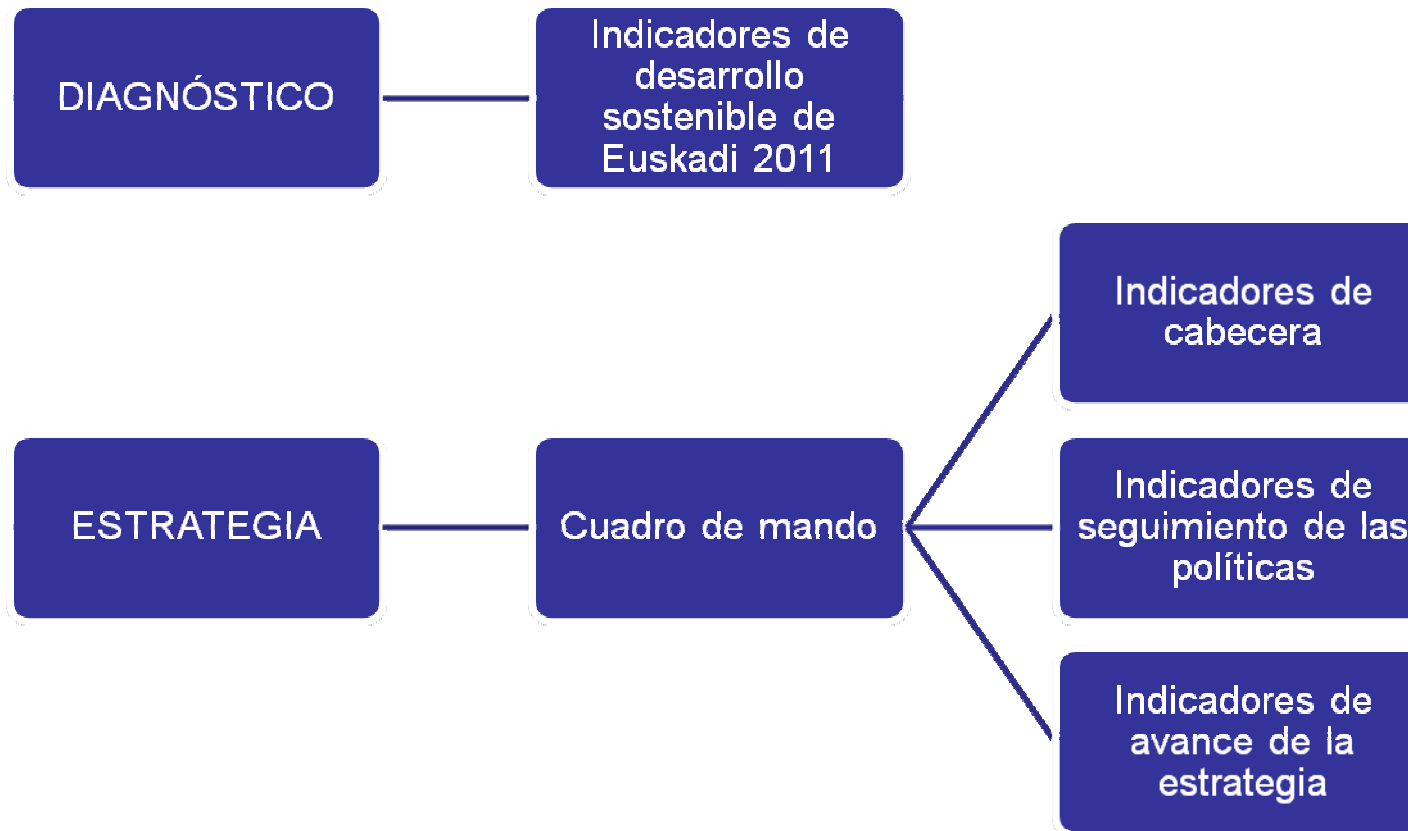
DIAGNÓSTICO

Indicadores de desarrollo sostenible de Euskadi 2011

ESTRATEGIA

Cuadro de mando

Indicadores de cabecera

Indicadores de seguimiento de las políticas

Indicadores de avance de la estrategia